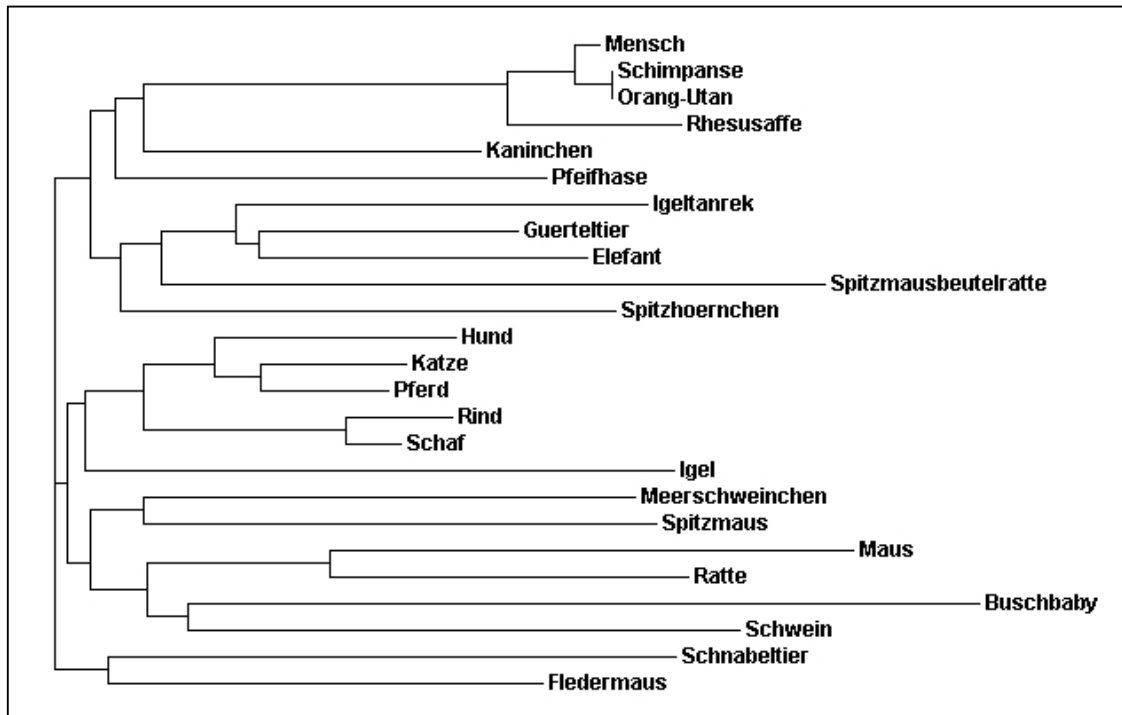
Mensch
Schimpanse
Orang-Utan
Rhesusaffe
Kaninchen
Pfeifhase
Igeltanrek
Guerteltier
Elefant
Spitzmausbeutelratte
Spitzhoernchen
Hund
Katze
Pferd
Rind
Schaf
Igel
Meerschweinchen
Spitzmaus
Maus
Ratte
Buschbaby
Schwein
Schnabeltier
Fledermaus